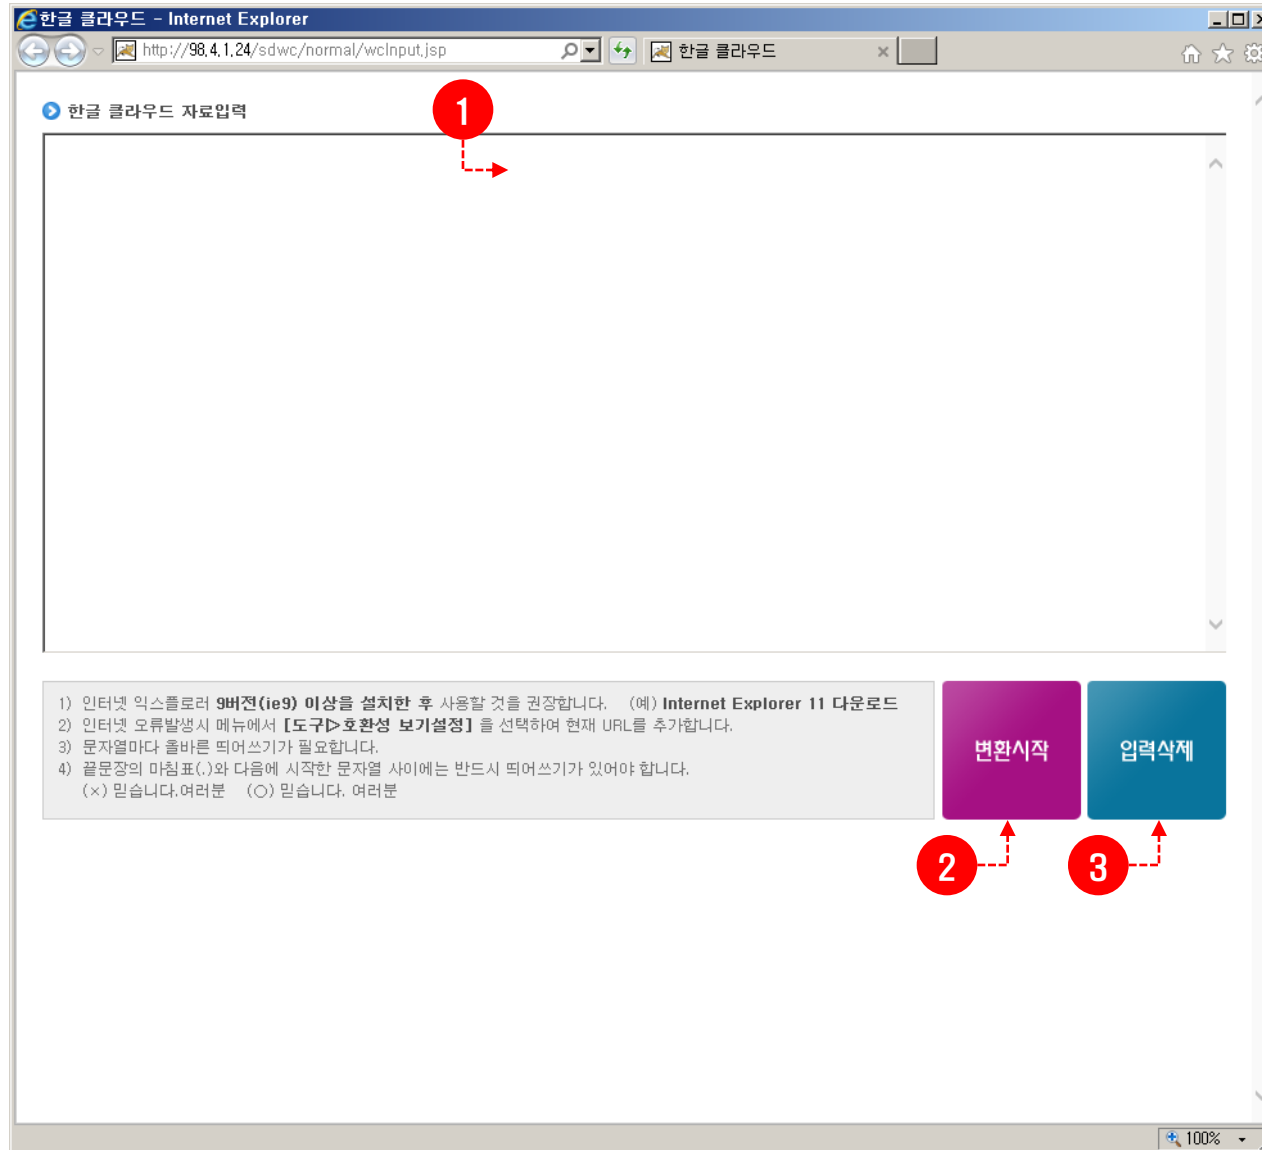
한글 클라우드 - Internet Explorer

http://98.4.1.24/sdwc/normal/wcInput.jsp

한글 클라우드

한글 클라우드 자료입력

1

1) 인터넷 익스플로러 9버전(ie9) 이상을 설치한 후 사용할 것을 권장합니다. (예) Internet Explorer 11 다운로드
2) 인터넷 오류발생시 메뉴에서 [도구▷호환성 보기설정] 을 선택하여 현재 URL를 추가합니다.
3) 문자열마다 올바른 띄어쓰기가 필요합니다.
4) 끝문장의 마침표(.)와 다음에 시작한 문자열 사이에는 반드시 띄어쓰기가 있어야 합니다.
(×) 믿습니다.여러분 (○) 믿습니다. 여러분

변환시작

입력삭제

2

3

100%